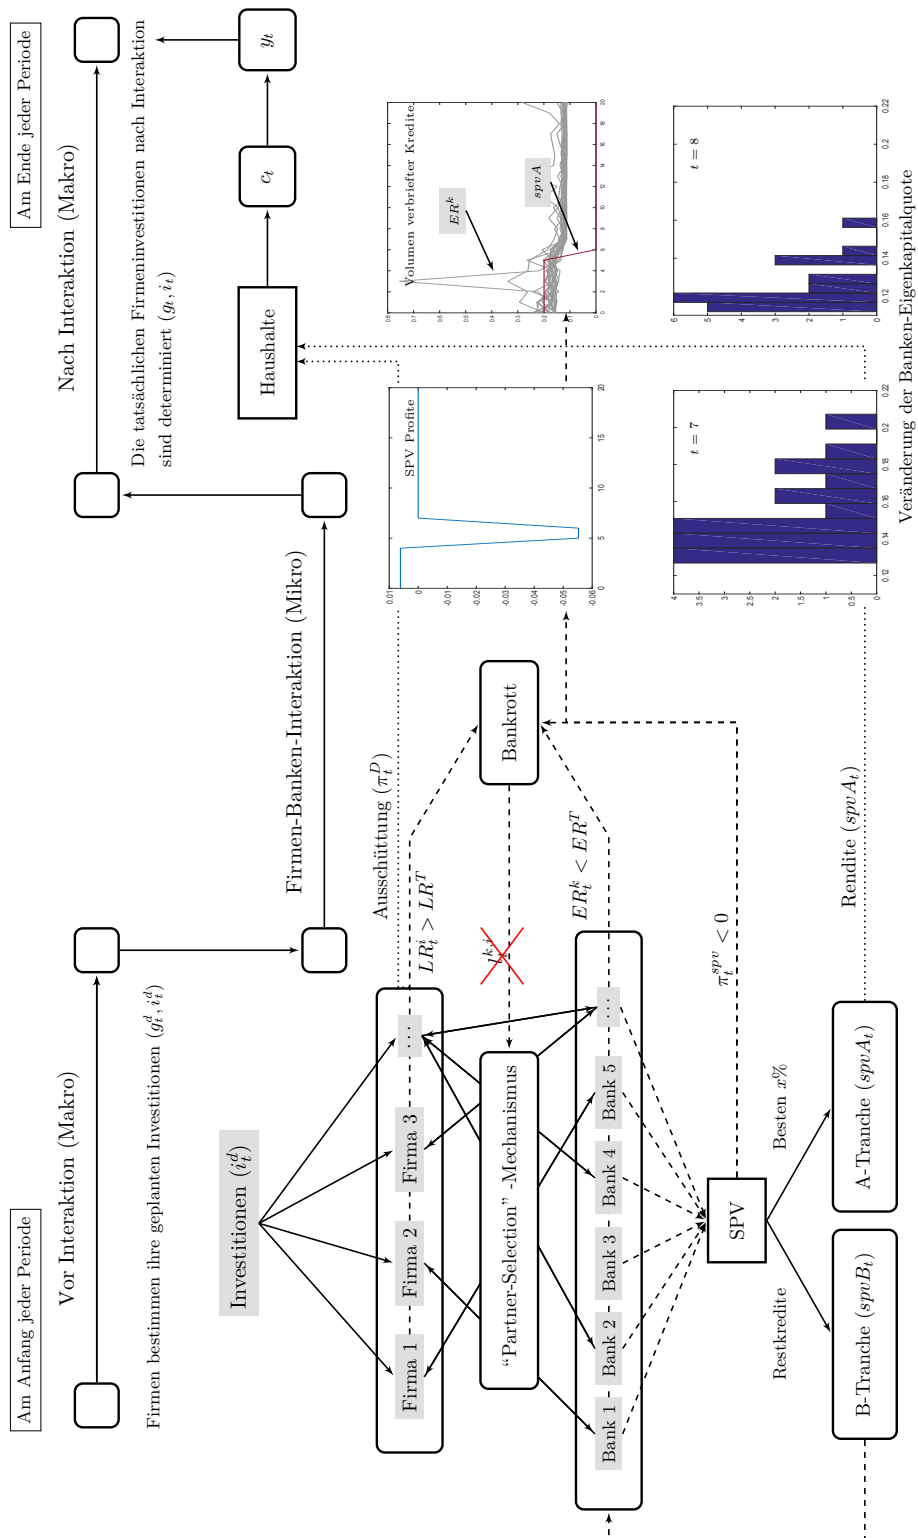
Am Anfang jeder Periode

Vor Interaktion (Makro)

Firmen bestimmen ihre geplanten Investitionen $(g_t^d, i_t^d)$

Nach Interaktion (Makro)

Am Ende jeder Periode

Die tatsächlichen Firmeninvestitionen nach Interaktion sind determiniert $(g_t, i_t)$

Firmen-Banken-Interaktion (Mikro)

Haushalte

$c_t$

$y_t$

Investitionen $(i_t^d)$

Firma 1

Firma 2

Firma 3

...

"Partner-Selection"-Mechanismus

Bank 1

Bank 2

Bank 3

Bank 4

Bank 5

...

$l^{k,i}$

Ausschüttung $(\pi_t^D)$

$LR_t^i > LR^T$

$ER_t^k < ER^T$

Bankrott

$\pi_t^{spv} < 0$

SPV

Besten $x\%$

Restkredite

A-Tranche $(spvA_t)$

B-Tranche $(spvB_t)$

Rendite $(spvA_t)$

SPV Profite

0.01 0 -0.01 -0.02 -0.03 -0.04 -0.05 -0.06

0 5 10 15 20

Volumen verbriefter Kredite

$ER^k$

$spvA$

0.8 0.7 0.6 0.5 0.4 0.3 0.2 0.1 0

0 2 4 6 8 10 12 14 16 18 20

$t = 7$

4 3.5 3 2.5 2 1.5 1 0.5 0

0.12 0.14 0.16 0.18 0.2 0.22

$t = 8$

6 5 4 3 2 1 0

0.12 0.14 0.16 0.18 0.2 0.22

Veränderung der Banken-Eigenkapitalquote